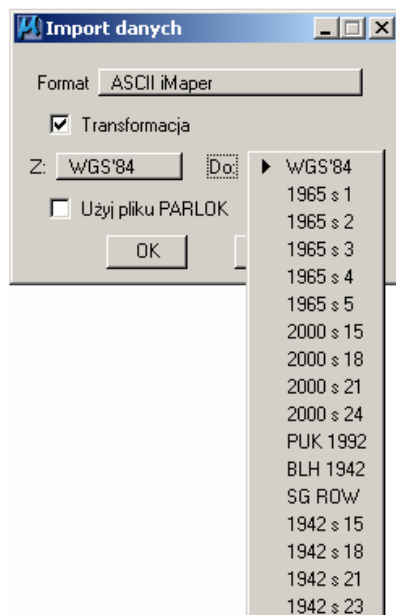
Import danych

Format ASCII iMaper

Transformacja

Z: WGS'84 Do:

Użyj pliku PARLOK

OK

WGS'84
1965 s 1
1965 s 2
1965 s 3
1965 s 4
1965 s 5
2000 s 15
2000 s 18
2000 s 21
2000 s 24
PUK 1992
BLH 1942
SG ROW
1942 s 15
1942 s 18
1942 s 21
1942 s 23